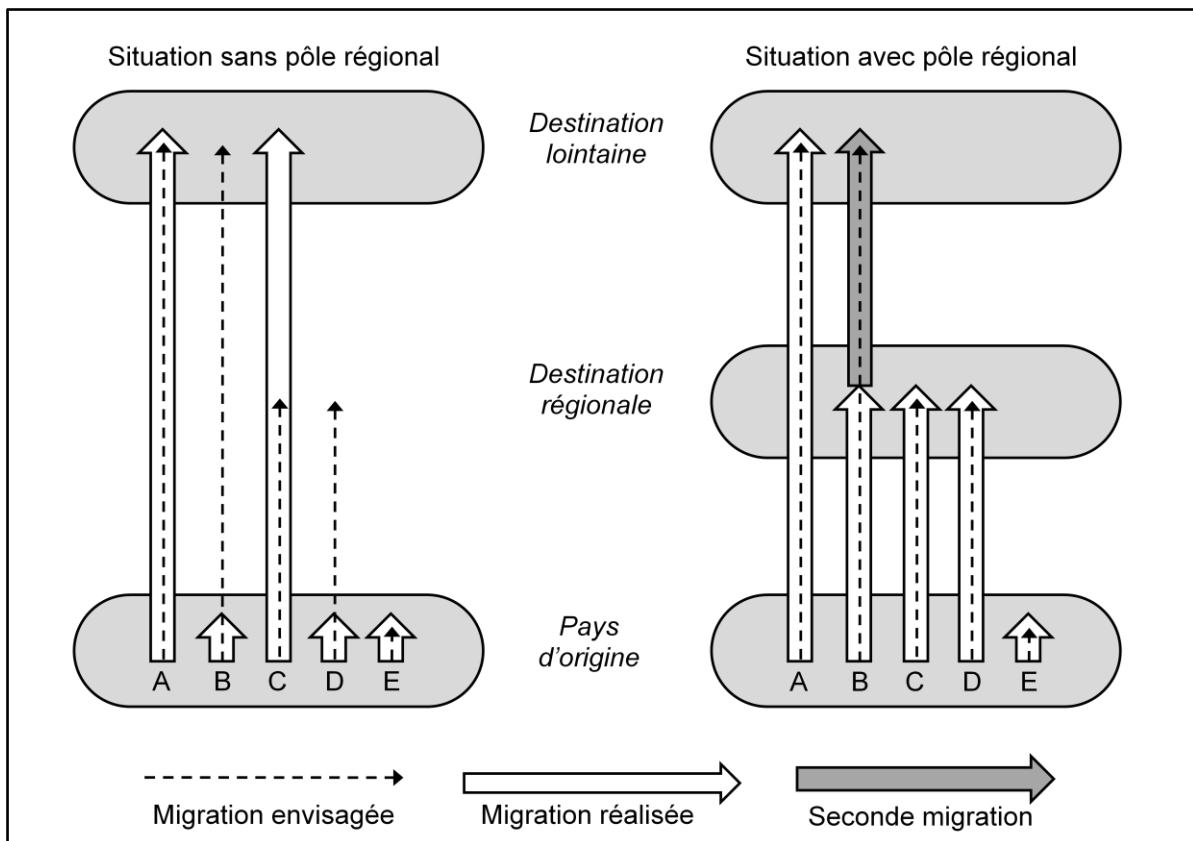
Situation sans pôle régional

Situation avec pôle régional

Destination lointaine

Destination régionale

Pays d'origine

A B C D E

A B C D E

Migration envisagée

Migration réalisée

Seconde migration